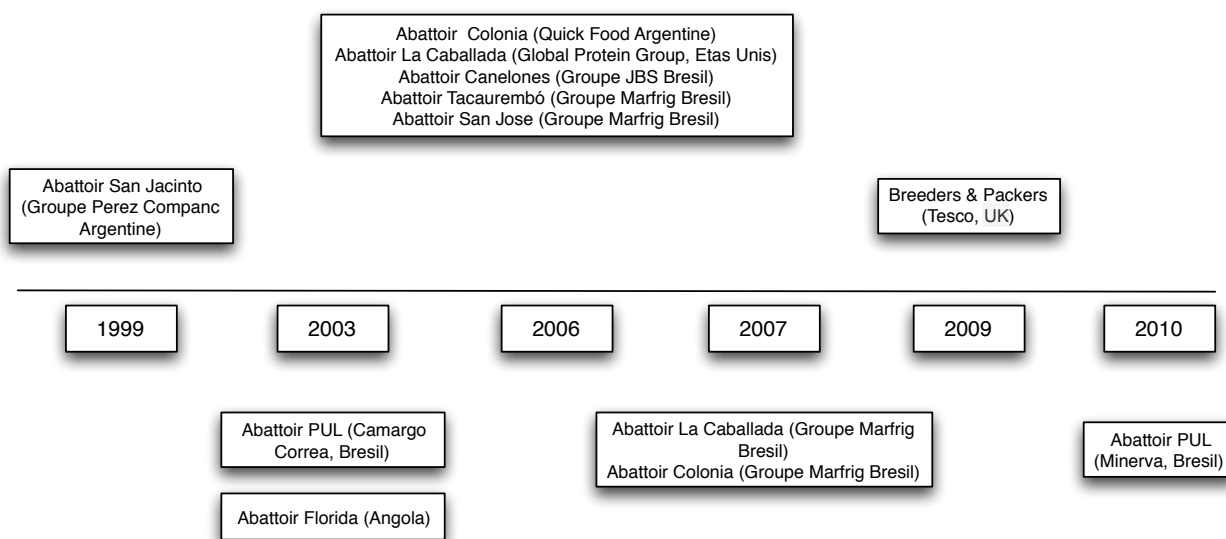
Abattoir Colonia (Quick Food Argentine)
Abattoir La Caballada (Global Protein Group, Etas Unis)
Abattoir Canelones (Groupe JBS Bresil)
Abattoir Tacaurembó (Groupe Marfrig Bresil)
Abattoir San Jose (Groupe Marfrig Bresil)

Abattoir San Jacinto (Groupe Perez Companc Argentine)

Breeders & Packers (Tesco, UK)

1999

2003

2006

2007

2009

2010

Abattoir PUL (Camargo Correa, Bresil)

Abattoir Florida (Angola)

Abattoir La Caballada (Groupe Marfrig Bresil)
Abattoir Colonia (Groupe Marfrig Bresil)

Abattoir PUL (Minerva, Bresil)